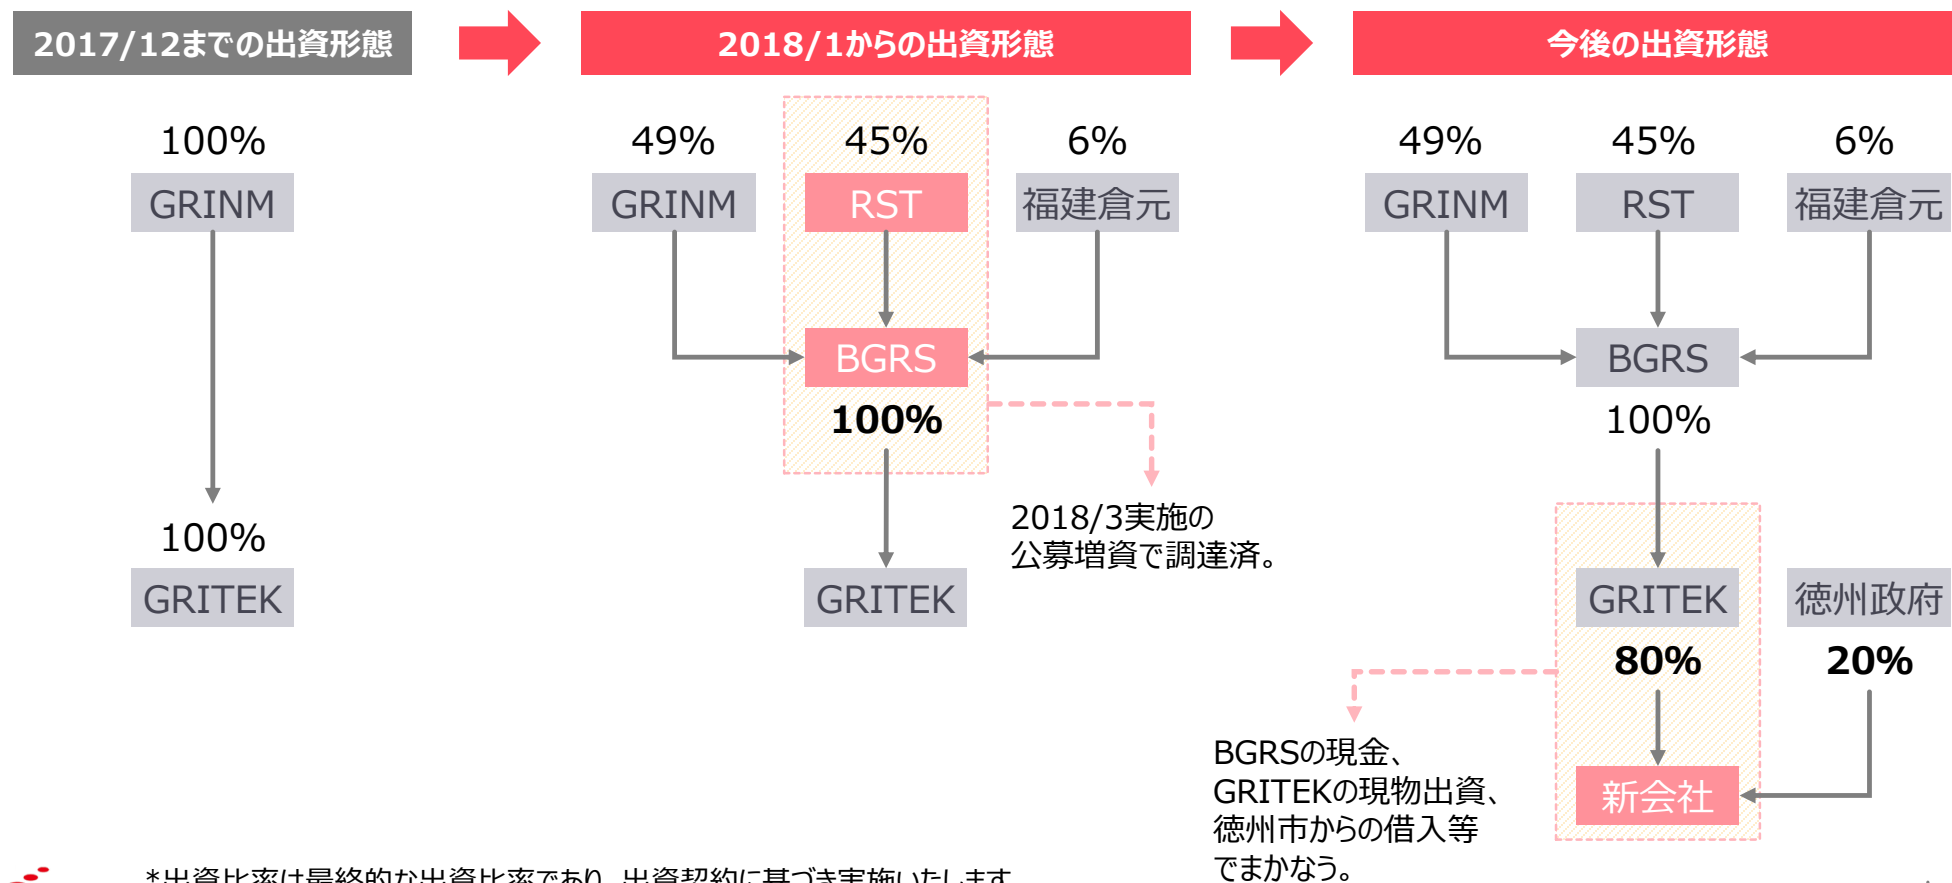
2017/12までの出資形態

2018/1からの出資形態

今後の出資形態

100%
GRINM

100%
GRITEK

49%
GRINM

45%
RST

6%
福建倉元

BGRS
100%

GRITEK

2018/3実施の
公募増資で調達済。

49%
GRINM

45%
RST

6%
福建倉元

BGRS
100%

GRITEK
80%

徳州政府
20%

新会社

BGRSの現金、
GRITEKの現物出資、
徳州市からの借入等
でまかなう。

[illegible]出資比率は最終的な出資比率であり、出資契約に基づき実施いたします。